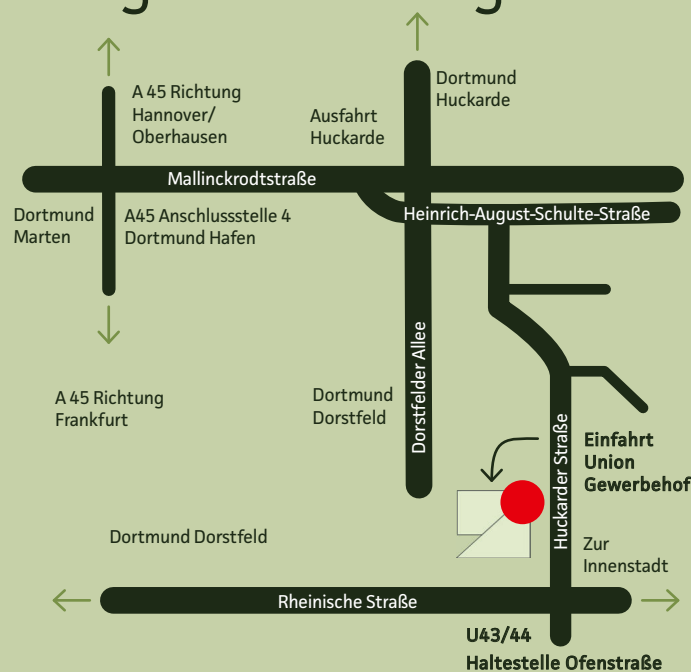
A 45 Richtung Hannover/ Oberhausen

Ausfahrt Huckarde

Dortmund Huckarde

Mallinckrodtstraße

Dortmund Marten

A45 Anschlussstelle 4 Dortmund Hafen

Heinrich-August-Schulte-Straße

A 45 Richtung Frankfurt

Dortmund Dorstfeld

Dorstfelder Allee

Huckarder Straße

Einfahrt Union Gewerbehof

Dortmund Dorstfeld

Zur Innenstadt

Rheinische Straße

U43/44 Haltestelle Ofenstraße